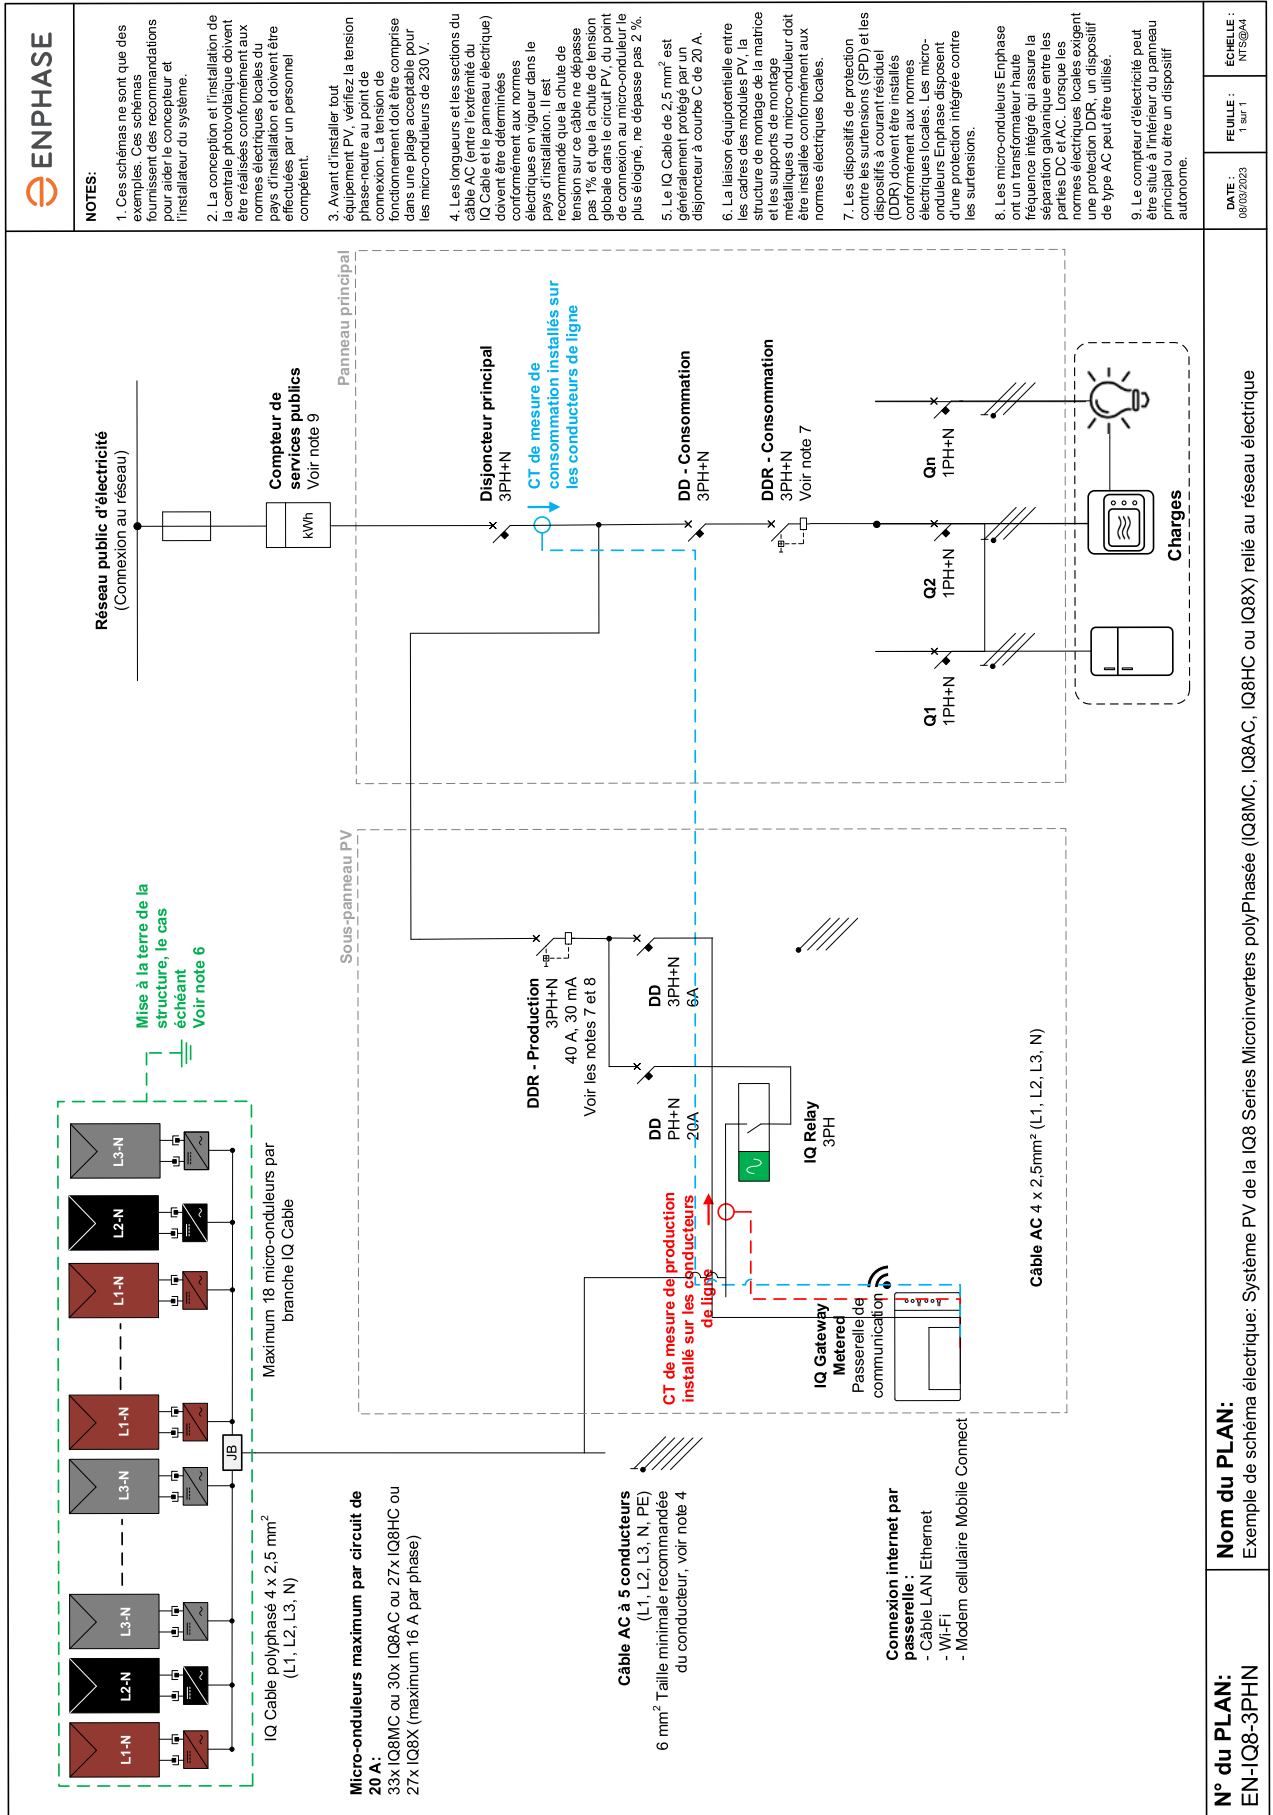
ENPHASE

NOTES:

1. Ces schémas ne sont que des exemples. Ces schémas fournissent des recommandations pour aider le concepteur et l'installateur du système.

2. La conception et l'installation de la centrale photovoltaïque doivent être réalisées conformément aux normes électriques locales du pays d'installation et doivent être effectuées par un personnel compétent.

3. Avant d'installer tout équipement PV, vérifiez la tension phase-neutre au point de connexion. La tension de fonctionnement doit être comprise dans une plage acceptable pour les micro-onduleurs de 230 V.

4. Les longueurs et les sections du câble AC (entre l'extrémité du IQ Cable et le panneau électrique) doivent être déterminées conformément aux normes électriques en vigueur dans le pays d'installation. Il est recommandé que la chute de tension sur ce câble ne dépasse pas 1% et que la chute de tension globale dans le circuit PV, du point de connexion au micro-onduleur le plus éloigné, ne dépasse pas 2 %.

5. Le IQ Cable de 2,5 mm$^2$ est généralement protégé par un disjoncteur à courbe C de 20 A.

6. La liaison équipotentielle entre les cadres des modules PV, la structure de montage de la matrice et les supports de montage métalliques du micro-onduleur doit être installée conformément aux normes électriques locales.

7. Les dispositifs de protection contre les surtensions (SPD) et les dispositifs à courant résiduel (DDR) doivent être installés conformément aux normes électriques locales. Les micro-onduleurs Enphase disposent d'une protection intégrée contre les surtensions.

8. Les micro-onduleurs Enphase ont un transformateur haute fréquence intégré qui assure la séparation galvanique entre les parties DC et AC. Lorsque les normes électriques locales exigent une protection DDR, un dispositif de type AC peut être utilisé.

9. Le compteur d'électricité peut être situé à l'intérieur du panneau principal ou être un dispositif autonome.

DATE : 08/03/2023
FEUILLE : 1 sur 1
ÉCHELLE : NTS@A4

Réseau public d'électricité
(Connexion au réseau)

Compteur de services publics
Voir note 9
kWh

Panneau principal

Disjoncteur principal
3PH+N

CT de mesure de consommation installés sur les conducteurs de ligne

DD - Consommation
3PH+N

DDR - Consommation
3PH+N
Voir note 7

Qn
1PH+N

Q2
1PH+N

Q1
1PH+N

Charges

Sous-panneau PV

Mise à la terre de la structure, le cas échéant
Voir note 6

DDR - Production
3PH+N
40 A, 30 mA
Voir les notes 7 et 8

DD
3PH+N
6A

DD
PH+N
20A

IQ Relay
3PH

CT de mesure de production installé sur les conducteurs de ligne

IQ Gateway Metered
Passerelle de communication

Câble AC 4 x 2,5mm² (L1, L2, L3, N)

L3-N
L2-N
L1-N
L1-N
L3-N
L3-N
L2-N
L1-N

JB

Maximum 18 micro-onduleurs par branche IQ Cable

IQ Cable polyphasé 4 x 2,5 mm$^2$
(L1, L2, L3, N)

Micro-onduleurs maximum par circuit de 20 A:
33x IQ8MC ou 30x IQ8AC ou 27x IQ8HC ou 27x IQ8X (maximum 16 A par phase)

Câble AC à 5 conducteurs
(L1, L2, L3, N, PE)
6 mm$^2$ Taille minimale recommandée du conducteur, voir note 4

Connexion internet par passerelle :
- Câble LAN Ethernet
- Wi-Fi
- Modem cellulaire Mobile Connect

N° du PLAN:
EN-IQ8-3PHN

Nom du PLAN:
Exemple de schéma électrique: Système PV de la IQ8 Series Microinverters polyPhasée (IQ8MC, IQ8AC, IQ8HC ou IQ8X) relié au réseau électrique